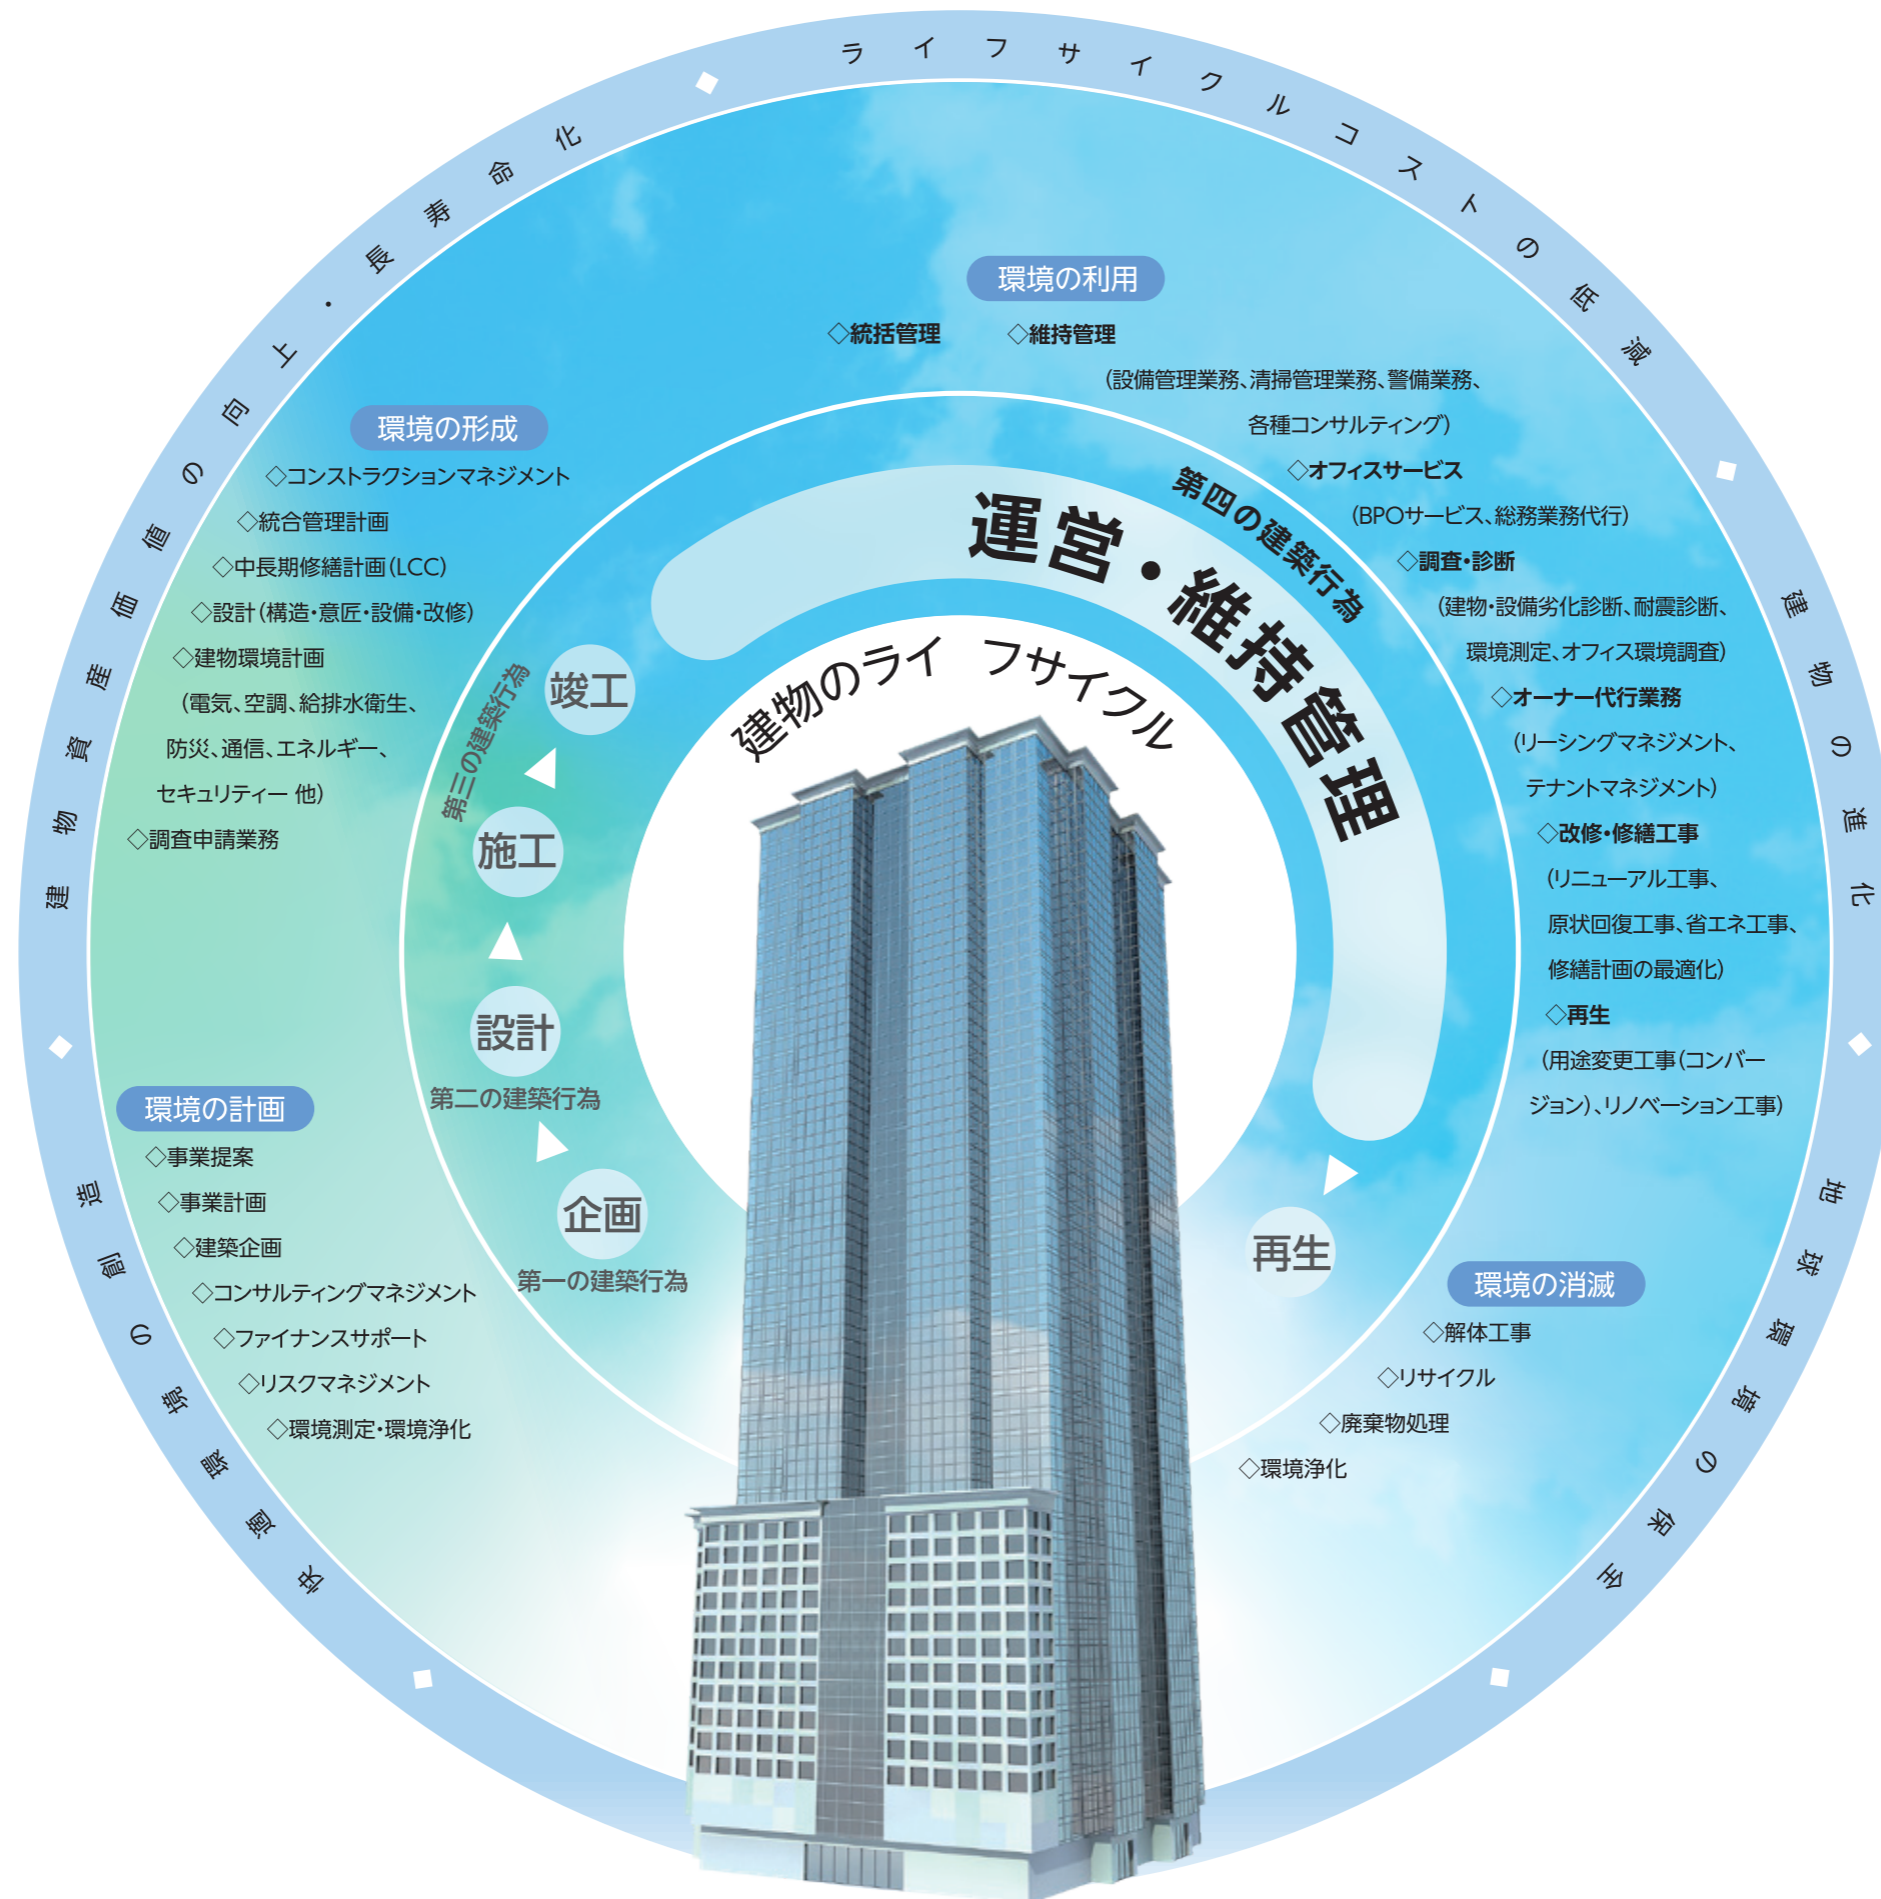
ライフサイクルコストの低減

建物の進化

地球環境の保全

良質な環境の創造

建物資産価値の向上・長寿命化

環境の利用

◇統括管理　◇維持管理

（設備管理業務、清掃管理業務、警備業務、各種コンサルティング）

◇オフィスサービス

（BPOサービス、総務業務代行）

◇調査・診断

（建物・設備劣化診断、耐震診断、環境測定、オフィス環境調査）

◇オーナー代行業務

（リーシングマネジメント、テナントマネジメント）

◇改修・修繕工事

（リニューアル工事、原状回復工事、省エネ工事、修繕計画の最適化）

◇再生

（用途変更工事（コンバージョン）、リノベーション工事）

環境の形成

◇コンストラクションマネジメント

◇統合管理計画

◇中長期修繕計画（LCC）

◇設計（構造・意匠・設備・改修）

◇建物環境計画

（電気、空調、給排水衛生、防災、通信、エネルギー、セキュリティー 他）

◇調査申請業務

第四の建築行為

運営・維持管理

建物のライフサイクル

第三の建築行為

竣工

施工

設計

第二の建築行為

企画

第一の建築行為

再生

環境の計画

◇事業提案

◇事業計画

◇建築企画

◇コンサルティングマネジメント

◇ファイナンスサポート

◇リスクマネジメント

◇環境測定・環境浄化

環境の消滅

◇解体工事

◇リサイクル

◇廃棄物処理

◇環境浄化